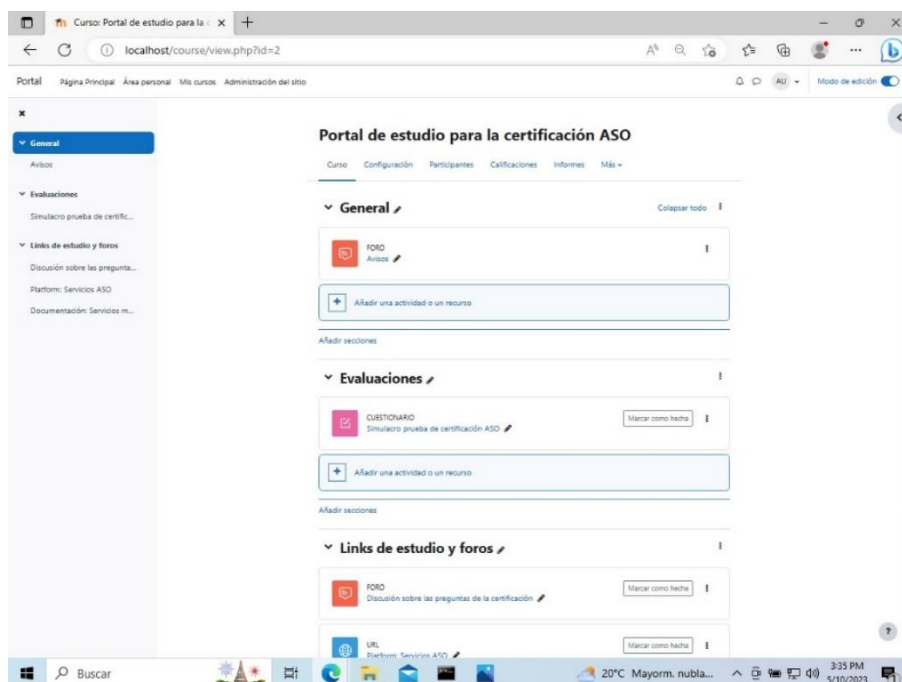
Curso: Portal de estudio para la c ×

localhost/course/view.php?id=2

Portal Página Principal Área personal Mis cursos Administración del sitio

AU Modo de edición

×

General
Avisos

Evaluaciones
Simulacro prueba de certific...

Links de estudio y foros
Discusión sobre las pregunta...
Platform: Servicios ASO
Documentación: Servicios m...

Portal de estudio para la certificación ASO

Curso Configuración Participantes Calificaciones Informes Más

General

Colapsar todo

FORO
Avisos

Añadir una actividad o un recurso

Añadir secciones

Evaluaciones

CUESTIONARIO
Simulacro prueba de certificación ASO

Marcar como hecha

Añadir una actividad o un recurso

Añadir secciones

Links de estudio y foros

FORO
Discusión sobre las preguntas de la certificación

Marcar como hecha

URL
Platform: Servicios ASO

Marcar como hecha

Buscar

20°C Mayorm. nubla...

3:35 PM
5/10/2023